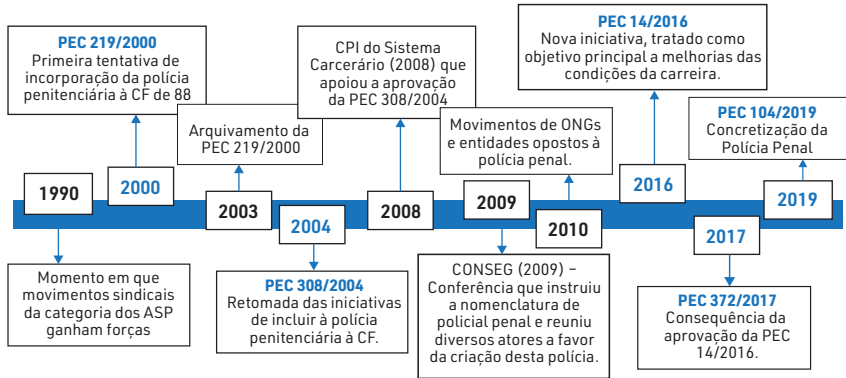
PEC 219/2000
Primeira tentativa de incorporação da polícia penitenciária à CF de 88

1990

Momento em que movimentos sindicais da categoria dos ASP ganham forças

2000

Arquivamento da PEC 219/2000

2003

2004

PEC 308/2004
Retomada das iniciativas de incluir à polícia penitenciária à CF.

CPI do Sistema Carcerário (2008) que apoiou a aprovação da PEC 308/2004

2008

2009

CONSEG (2009) – Conferência que instruiu a nomenclatura de policial penal e reuniu diversos atores a favor da criação desta polícia.

Movimentos de ONGs e entidades opostos à polícia penal.

2010

PEC 14/2016
Nova iniciativa, tratado como objetivo principal a melhorias das condições da carreira.

2016

2017

PEC 372/2017
Consequência da aprovação da PEC 14/2016.

PEC 104/2019
Concretização da Polícia Penal

2019